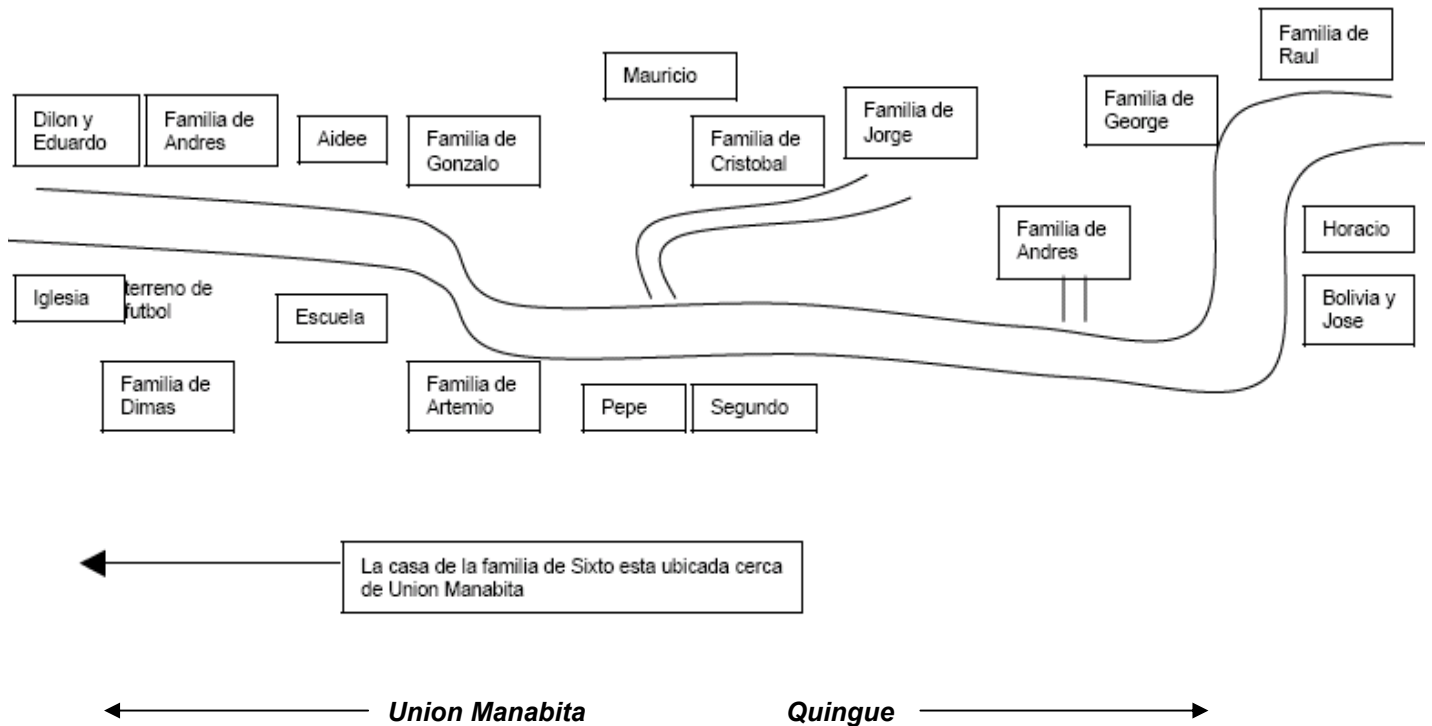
Familia de Raul

Mauricio

Familia de George

Familia de Jorge

Dilon y Eduardo

Familia de Andres

Aidee

Familia de Gonzalo

Familia de Cristobal

Familia de Andres

Horacio

Iglesia

terreno de futbol

Escuela

Bolivia y Jose

Familia de Dimas

Familia de Artemio

Pepe

Segundo

La casa de la familia de Sixto esta ubicada cerca de Union Manabita

Union Manabita

Quingue